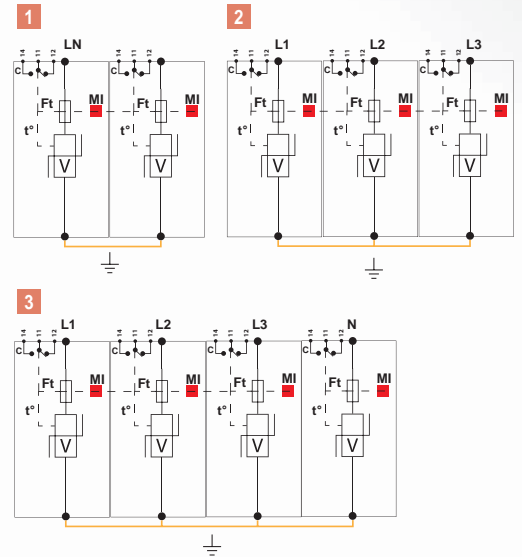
1

C 14 11 12 LN
Ft MI
t°
V

C 14 11 12
Ft MI
t°
V

2

C 14 11 12 L1
Ft MI
t°
V

C 14 11 12 L2
Ft MI
t°
V

C 14 11 12 L3
Ft MI
t°
V

3

C 14 11 12 L1
Ft MI
t°
V

C 14 11 12 L2
Ft MI
t°
V

C 14 11 12 L3
Ft MI
t°
V

C 14 11 12 N
Ft MI
t°
V